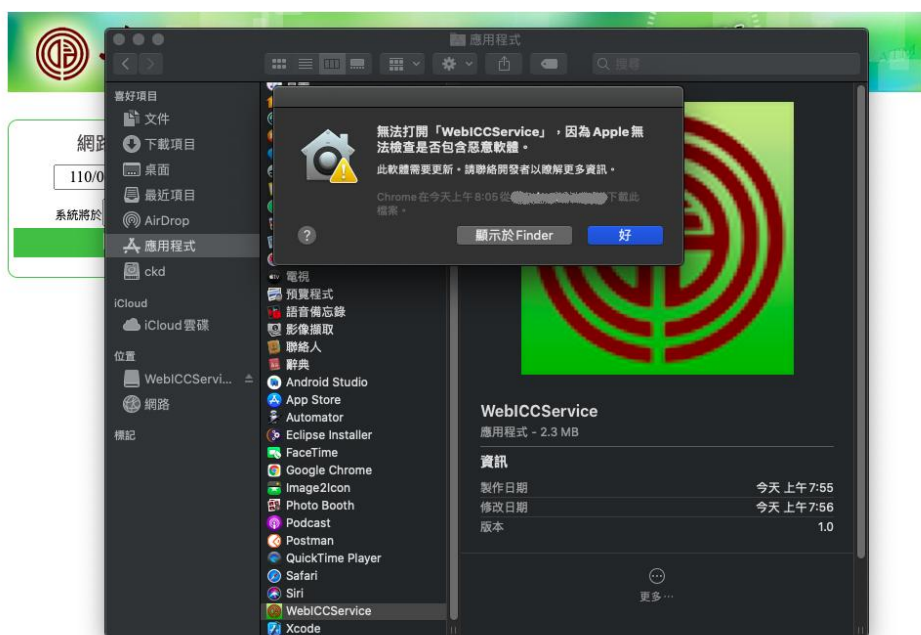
網路
110/0
系統將於

應用程式

搜尋

喜好項目
文件
下載項目
桌面
最近項目
AirDrop
應用程式
ckd
iCloud
iCloud 雲碟
位置
WebICCServi...
網路
標記

無法打開「WebICCService」，因為 Apple 無法檢查是否包含惡意軟體。
此軟體需要更新。請聯絡開發者以瞭解更多資訊。
Chrome 在今天上午 8:05 從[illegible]下載此檔案。
顯示於 Finder
好

電視
預覽程式
語音備忘錄
影像擷取
聯絡人
辭典
Android Studio
App Store
Automator
Eclipse Installer
FaceTime
Google Chrome
Image2Icon
Photo Booth
Podcast
Postman
QuickTime Player
Safari
Siri
WebICCService
Xcode

WebICCService
應用程式 - 2.3 MB
資訊
製作日期 今天 上午7:55
修改日期 今天 上午7:56
版本 1.0
更多⋯